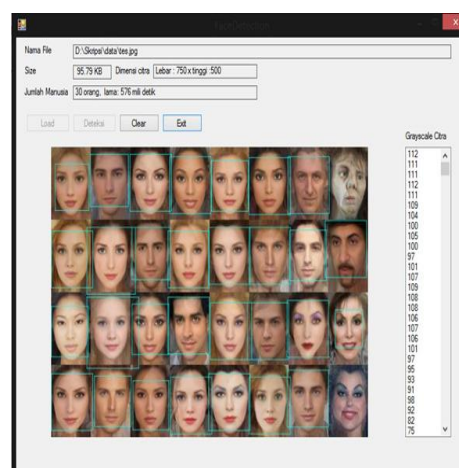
Nama File D:\Skripsi\data\tes.jpg

Size 95.79 KB Dimensi citra Lebar : 750 x tinggi :500

Jumlah Manusia 30 orang, lama: 576 mili detik

Load Deteksi Clear Exit

Grayscale Citra

112
111
111
112
111
109
104
100
105
100
97
101
107
109
108
108
106
107
106
101
97
95
93
91
98
92
82
75